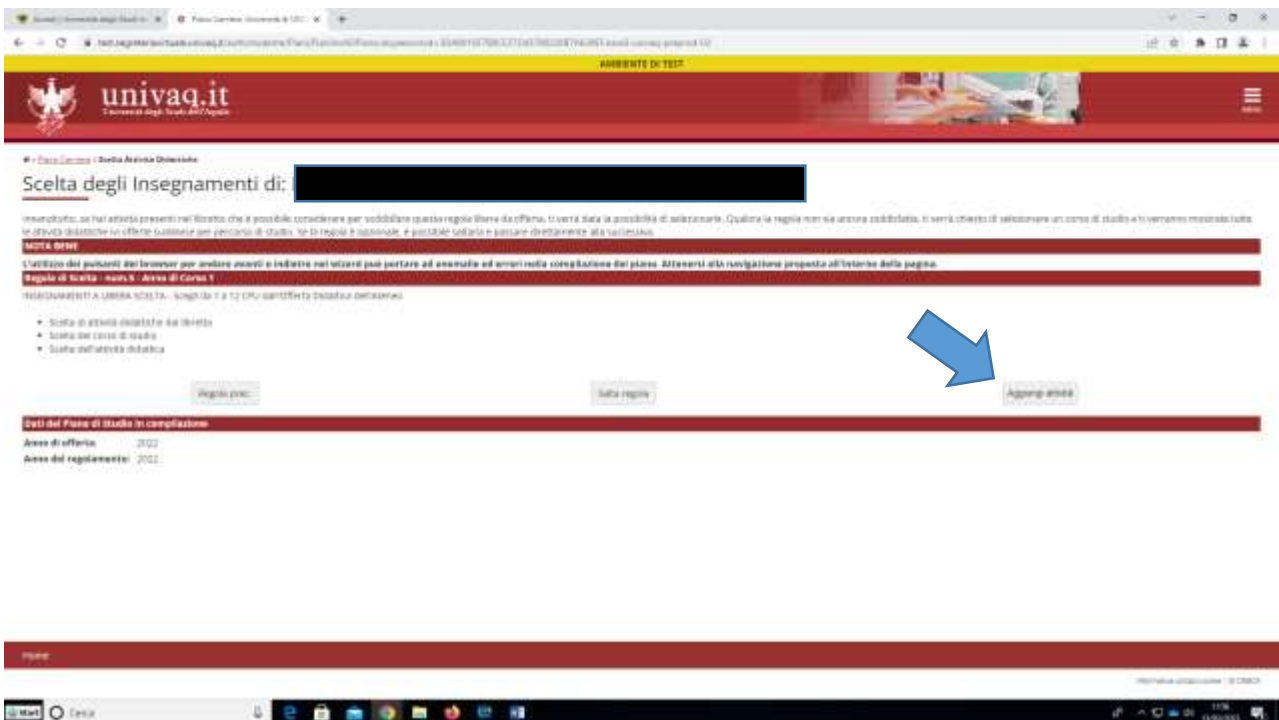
AMBIENTE DI TEST

univaq.it

Università degli Studi dell'Aquila

Piano Carriera › Scelta Attività Didattiche

Scelta degli Insegnamenti di:

Innanzitutto, se hai attività presenti nel libretto che è possibile considerare per soddisfare questa regola libera da offerta, ti verrà data la possibilità di selezionarle. Qualora la regola non sia ancora soddisfatta, ti verrà chiesto di selezionare un corso di studio e ti verranno mostrate tutte le attività didattiche in offerta suddivise per percorso di studio. Se la regola è opzionale, è possibile saltarla e passare direttamente alla successiva.

NOTA BENE

L'utilizzo dei pulsanti del browser per andare avanti e indietro nel wizard può portare ad anomalie ed errori nella compilazione del piano. Attenersi alla navigazione proposta all'interno della pagina.

Regola di Scelta - num.5 - Anno di Corso 1

INSEGNAMENTI A LIBERA SCELTA - Scegli da 1 a 12 CFU dall'Offerta Didattica dell'Ateneo

• Scelta di attività didattiche dal libretto
• Scelta del corso di studio
• Scelta dell'attività didattica

Regola prec.

Salta regola

Aggiungi attività

Dati del Piano di Studio in compilazione

Anno di offerta: 2022

Anno del regolamento: 2022

Home

Informativa utilizzo cookie | © CINECA